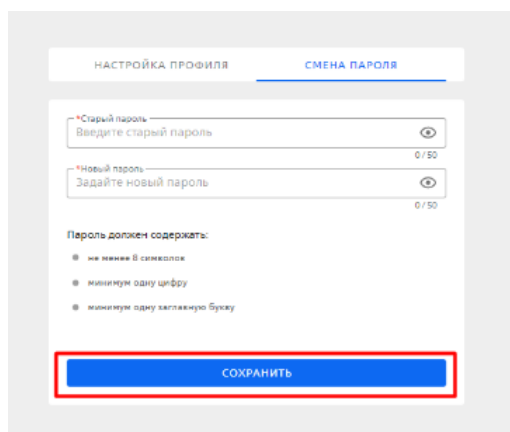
НАСТРОЙКА ПРОФИЛЯ

СМЕНА ПАРОЛЯ

*Старый пароль
Введите старый пароль
0 / 50

*Новый пароль
Задайте новый пароль
0 / 50

Пароль должен содержать:

не менее 8 символов

минимум одну цифру

минимум одну заглавную букву

СОХРАНИТЬ